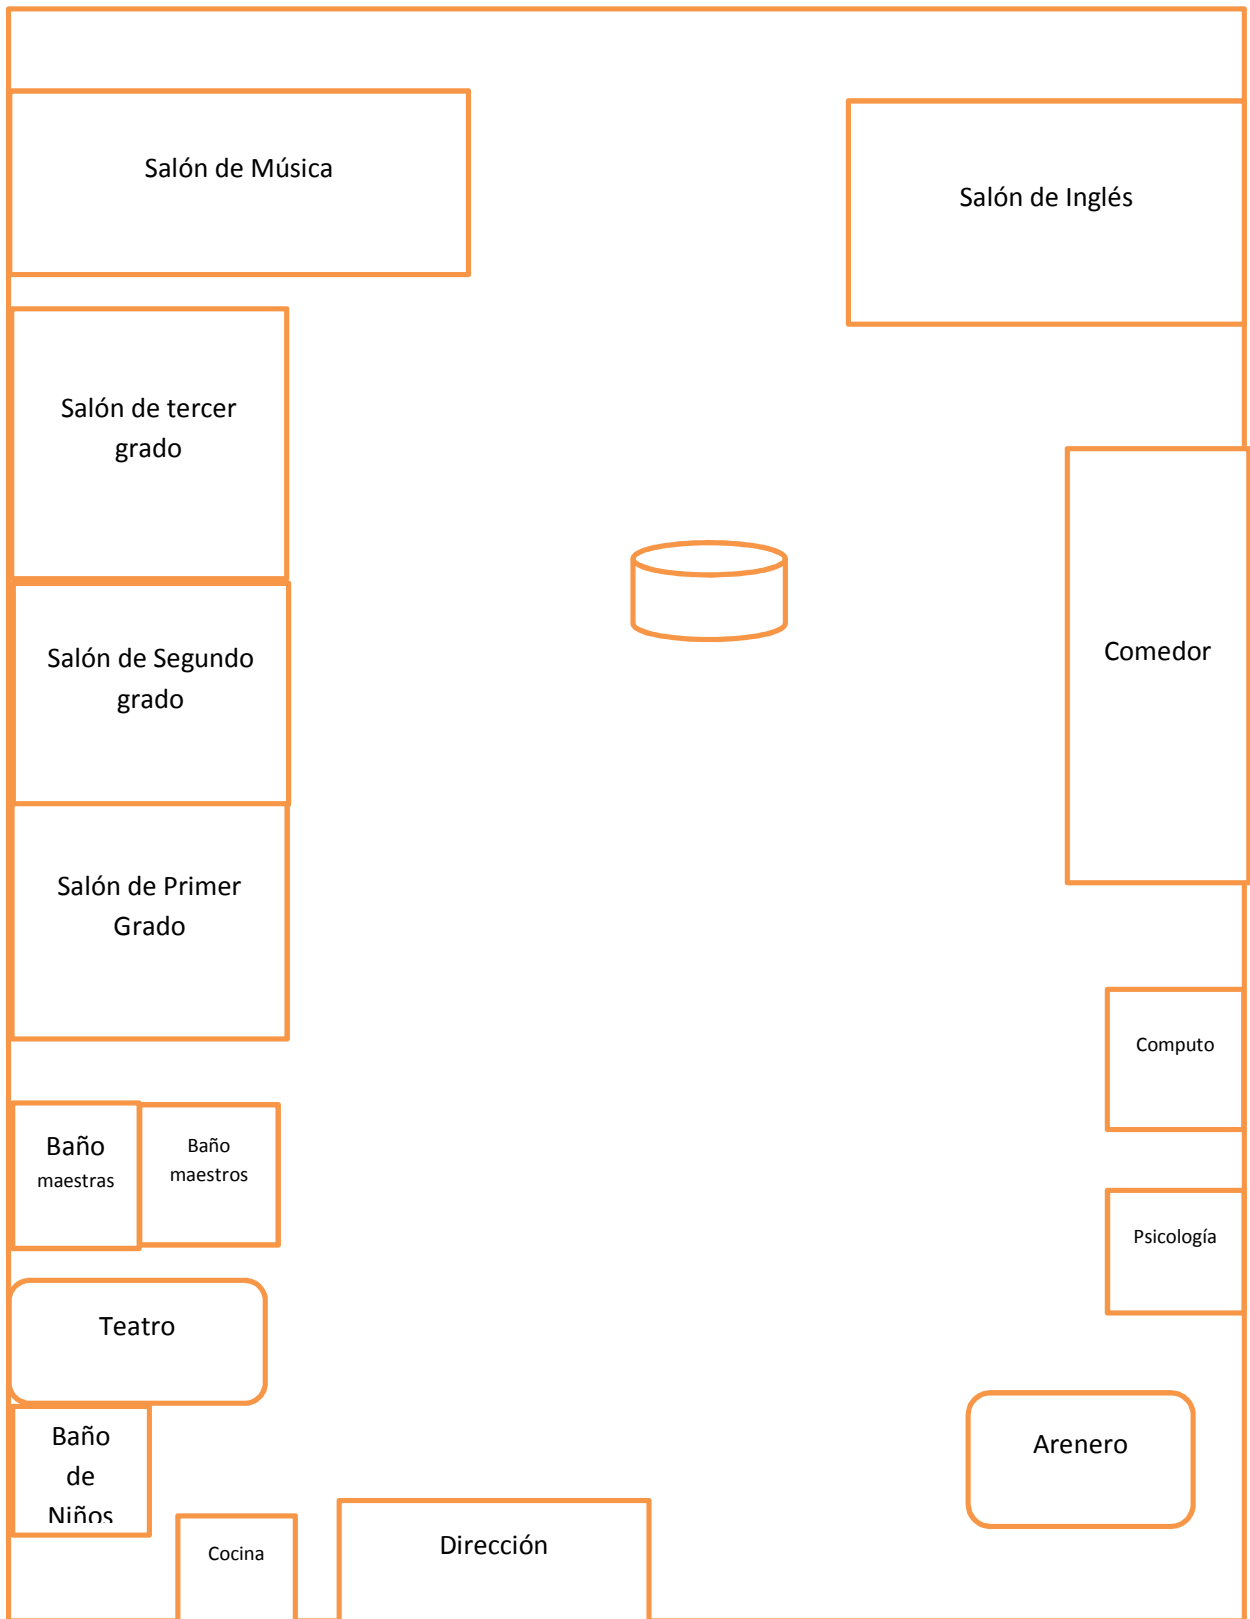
Salón de Música

Salón de Inglés

Salón de tercer grado

Salón de Segundo grado

Comedor

Salón de Primer Grado

Computo

Baño maestras

Baño maestros

Psicología

Teatro

Arenero

Baño de Niños

Cocina

Dirección